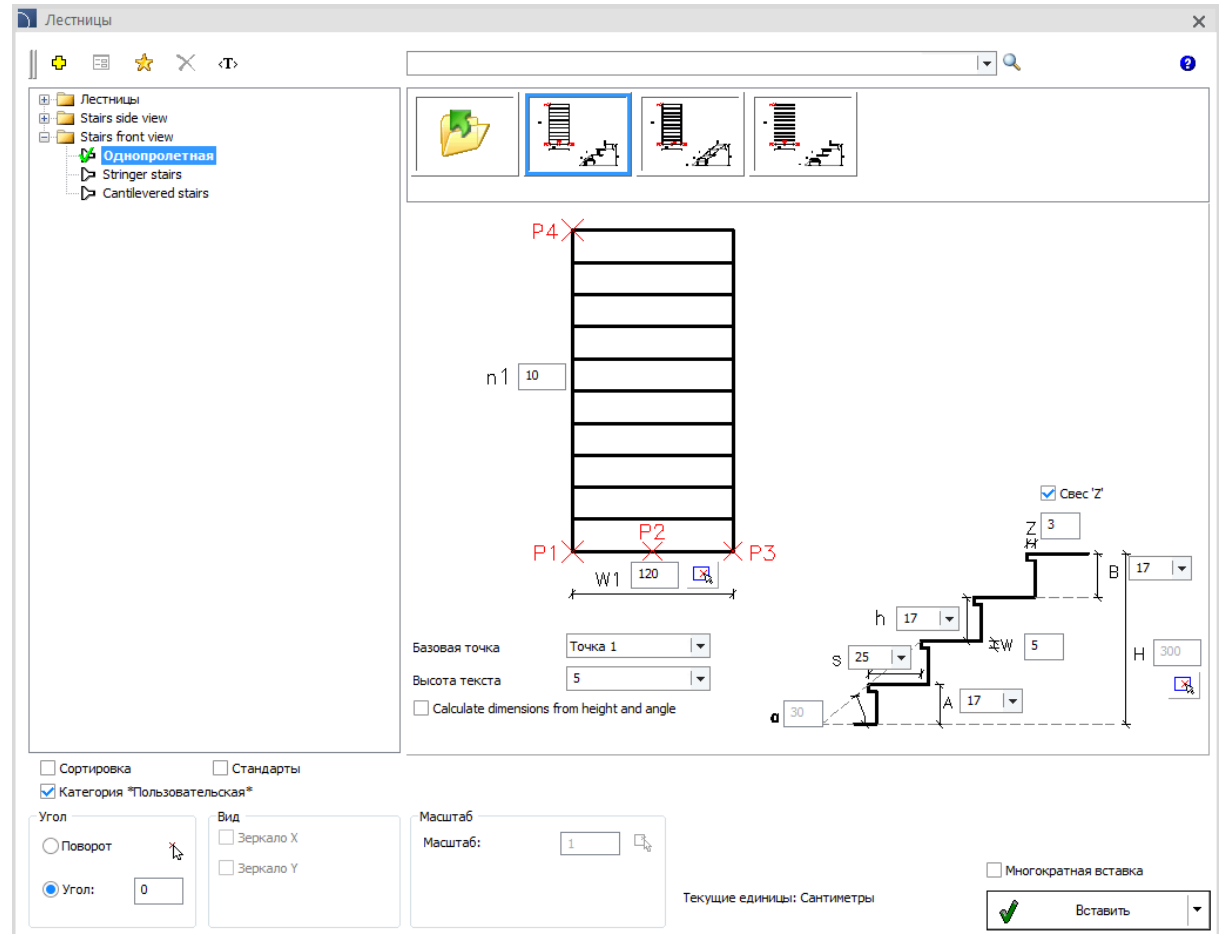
Лестницы

‹T›

Лестницы
Stairs side view
Stairs front view
Однопролетная
Stringer stairs
Cantilevered stairs

P4
n1 10
P1 P2 P3
W1 120

Свес 'Z'
Z 3
B 17
h 17
W 5
s 25
H 300
A 17
a 30

Базовая точка Точка 1
Высота текста 5
Calculate dimensions from height and angle

Сортировка
Стандарты
Категория *Пользовательская*

Угол
Поворот
Угол: 0

Вид
Зеркало X
Зеркало Y

Масштаб
Масштаб: 1

Текущие единицы: Сантиметры

Многократная вставка
Вставить